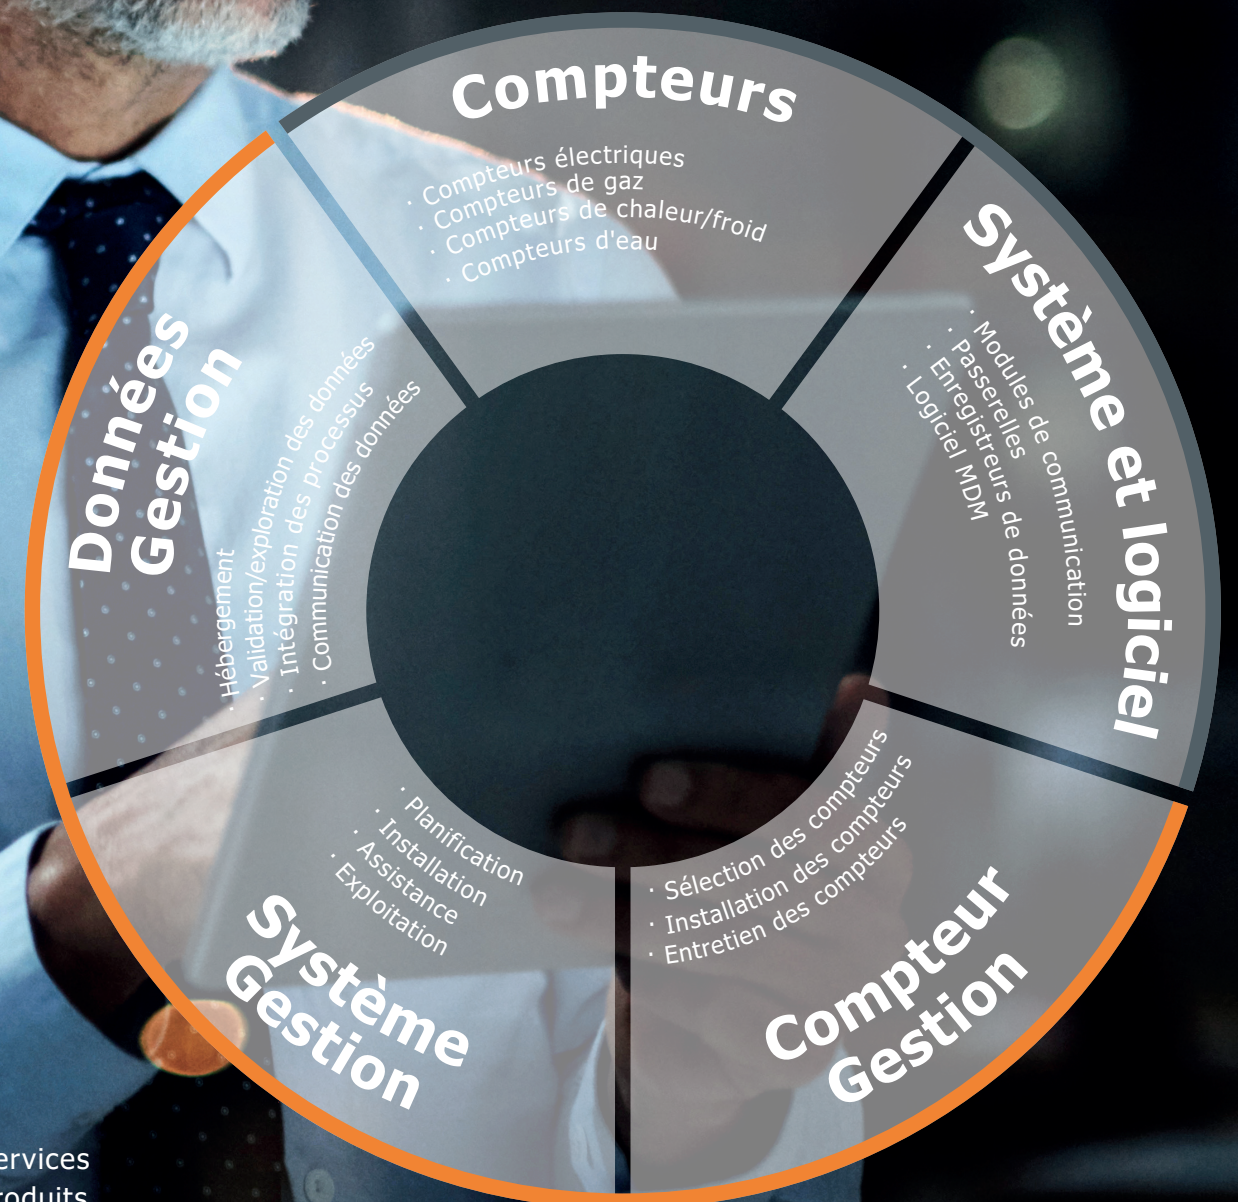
Compteurs

· Compteurs électriques
· Compteurs de gaz
· Compteurs de chaleur/froid
· Compteurs d'eau

Système et logiciel

· Modules de communication
· Passerelles
· Enregistreurs de données
· Logiciel MDM

Compteur
Gestion

· Sélection des compteurs
· Installation des compteurs
· Entretien des compteurs

Système
Gestion

· Planification
· Installation
· Assistance
· Exploitation

Données
Gestion

· Hébergement
· Validation/exploration des données
· Intégration des processus
· Communication des données

ervices
roduits